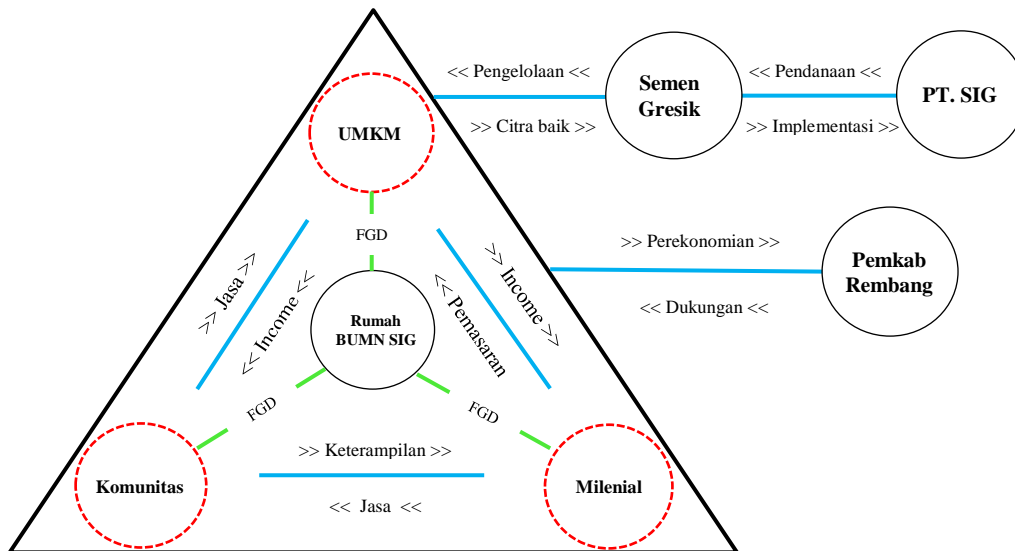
<< Pengelolaan <<

>> Citra baik >>

Semen Gresik

<< Pendanaan <<

>> Implementasi >>

PT. SIG

UMKM

FGD

>> Jasa >>

<< Income <<

Rumah BUMN SIG

<< Pemasaran

>> Income >>

>> Perekonomian >>

<< Dukungan <<

Pemkab Rembang

FGD

FGD

>> Keterampilan >>

Komunitas

Milenial

<< Jasa <<